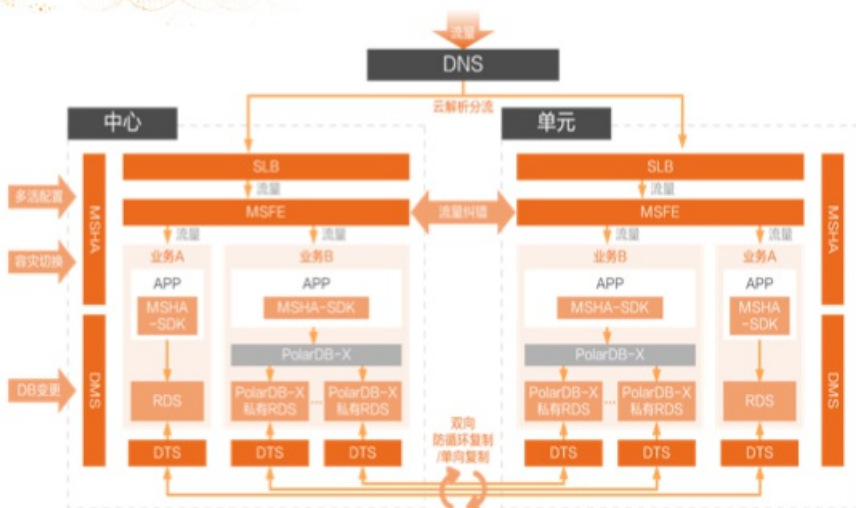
流量

DNS

云解析分流

中心

单元

多活配置

容灾切换

DB变更

MSHA

DMS

SLB

流量

MSFE

流量

业务A

APP

MSHA-SDK

RDS

DTS

流量

业务B

APP

MSHA-SDK

PolarDB-X

PolarDB-X 私有RDS

PolarDB-X 私有RDS

DTS

DTS

流量纠错

双向 防循环复制 /单向复制

SLB

流量

MSFE

流量

业务B

APP

MSHA-SDK

PolarDB-X

PolarDB-X 私有RDS

PolarDB-X 私有RDS

DTS

DTS

流量

业务A

APP

MSHA-SDK

RDS

DTS

MSHA

DMS